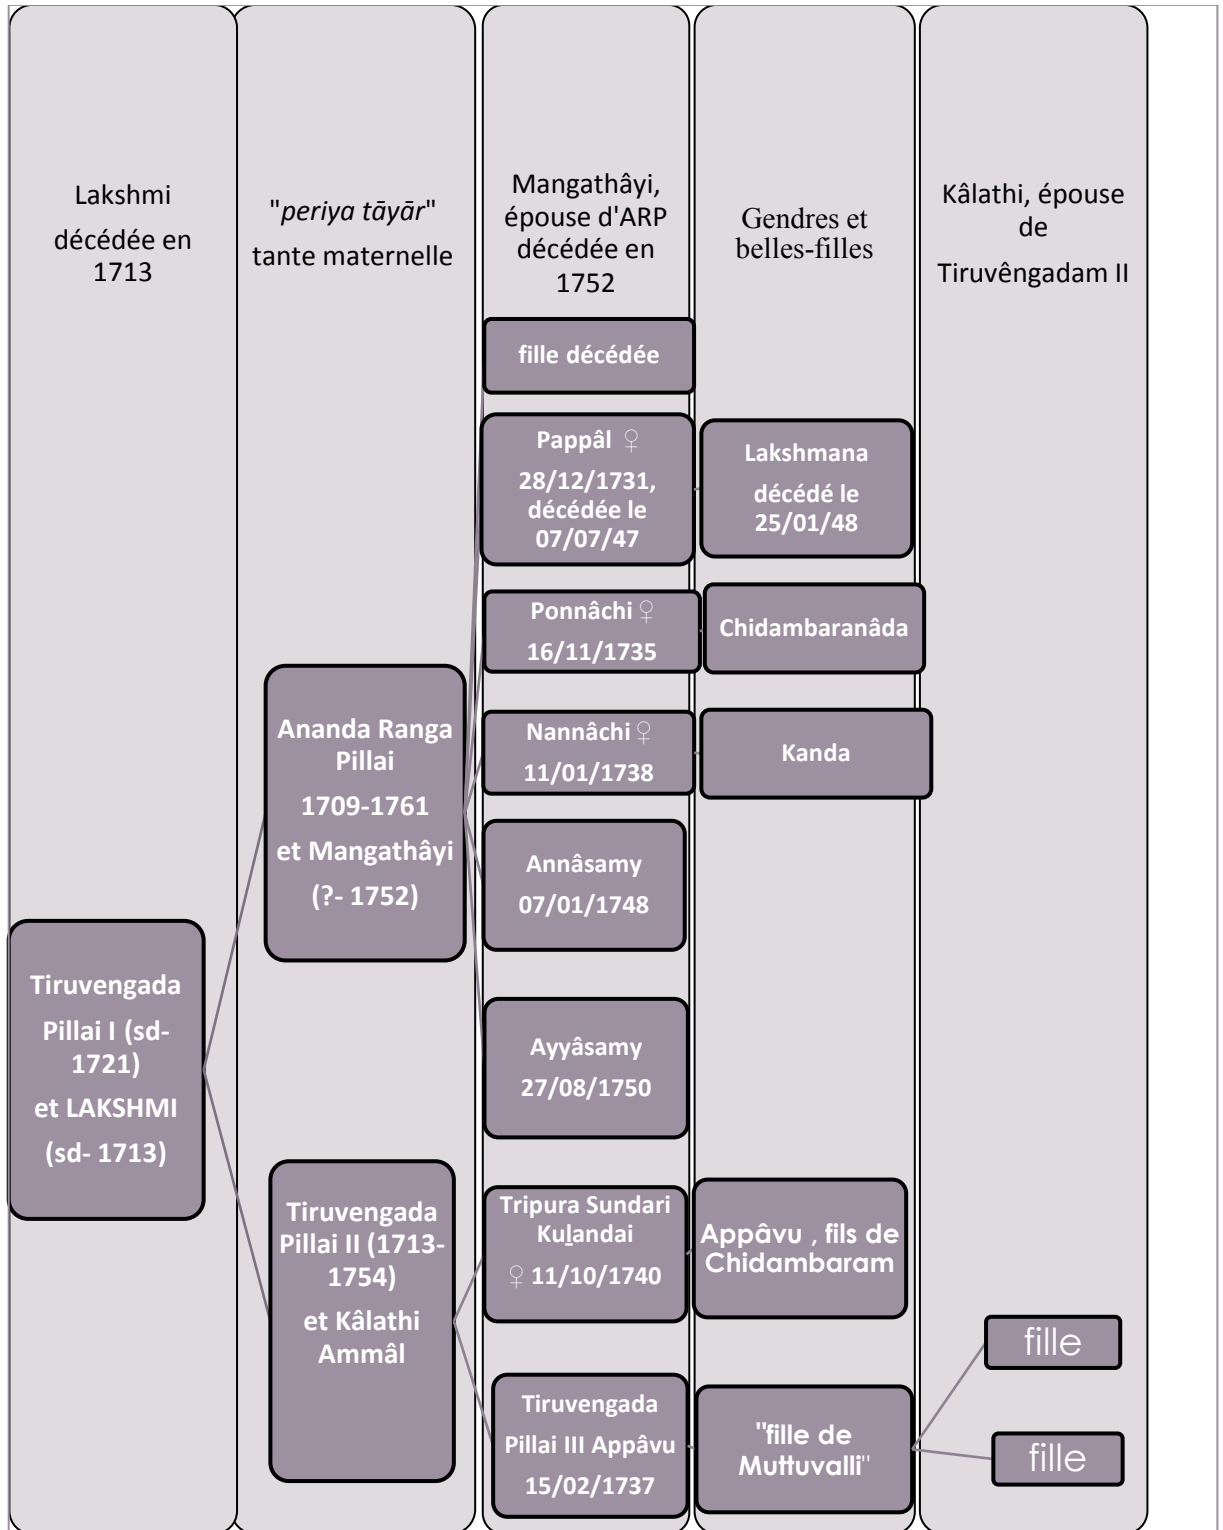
Lakshmi décédée en 1713

"periya tāyār" tante maternelle

Mangathâyi, épouse d'ARP décédée en 1752

Gendres et belles-filles

Kâlathi, épouse de Tiruvêngadam II

fille décédée

Pappâl ♀ 28/12/1731, décédée le 07/07/47

Lakshmana décédé le 25/01/48

Ponnâchi ♀ 16/11/1735

Chidambaranâda

Ananda Ranga Pillai 1709-1761 et Mangathâyi (?- 1752)

Nannâchi ♀ 11/01/1738

Kanda

Annâsamy 07/01/1748

Tiruvengada Pillai I (sd-1721) et LAKSHMI (sd- 1713)

Ayyâsamy 27/08/1750

Tiruvengada Pillai II (1713-1754) et Kâlathi Ammâl

Tripura Sundari Kuḻandai ♀ 11/10/1740

Appâvu , fils de Chidambaram

fille

Tiruvengada Pillai III Appâvu 15/02/1737

"fille de Muttuvalli"

fille